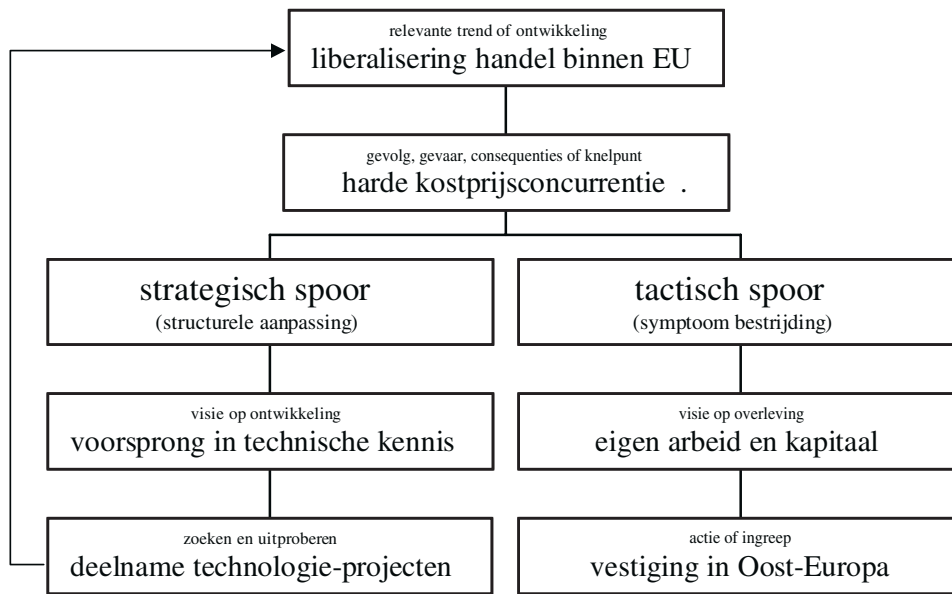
relevante trend of ontwikkeling
liberalisering handel binnen EU

gevolg, gevaar, consequenties of knelpunt
harde kostprijsconcurrentie .

strategisch spoor
(structurele aanpassing)

tactisch spoor
(symptoom bestrijding)

visie op ontwikkeling
voorsprong in technische kennis

visie op overleving
eigen arbeid en kapitaal

zoeken en uitproberen
deelname technologie-projecten

actie of ingreep
vestiging in Oost-Europa